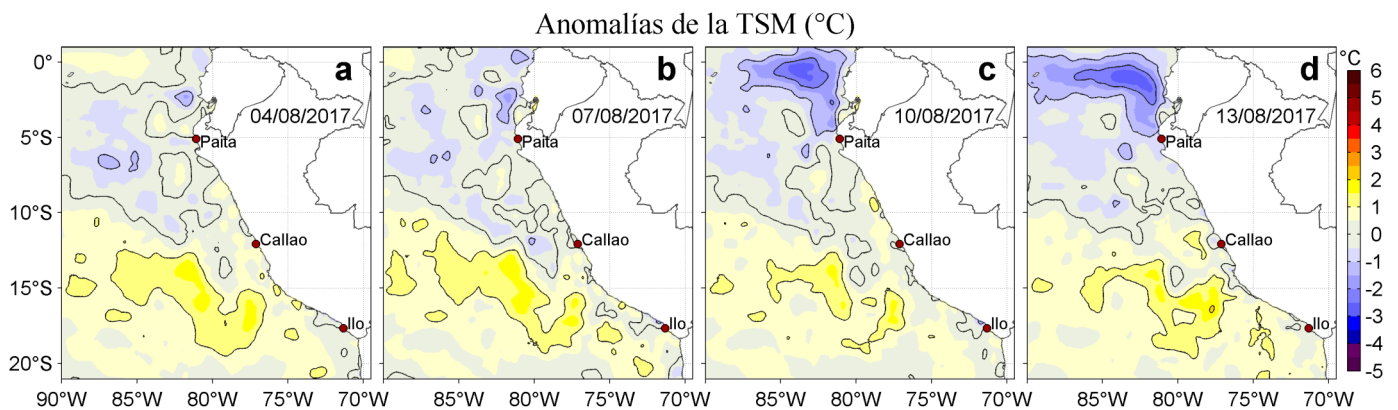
Anomalías de la TSM (°C)

0°
5°S
10°S
15°S
20°S

a
04/08/2017
Paita
Callao
Ilo
90°W 85°W 80°W 75°W 70°W

b
07/08/2017
Paita
Callao
Ilo
85°W 80°W 75°W 70°W

c
10/08/2017
Paita
Callao
Ilo
85°W 80°W 75°W 70°W

d
13/08/2017
Paita
Callao
Ilo
85°W 80°W 75°W 70°W

°C
6
5
4
3
2
1
0
-1
-2
-3
-4
-5